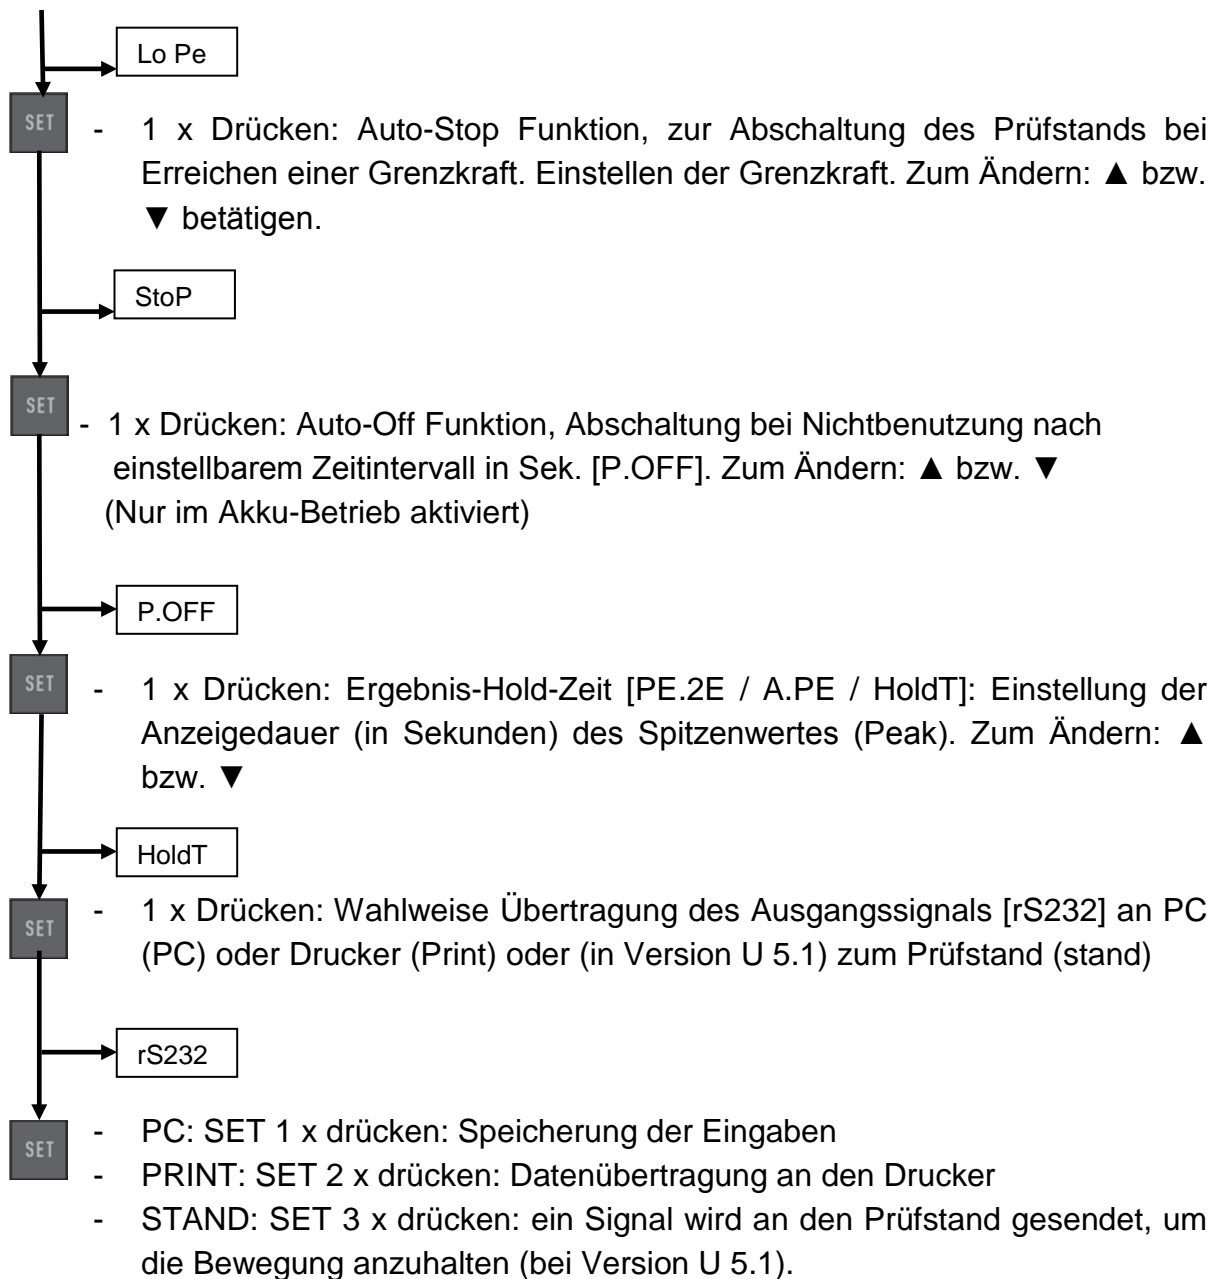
Lo Pe

SET

- 1 x Drücken: Auto-Stop Funktion, zur Abschaltung des Prüfstands bei Erreichen einer Grenzkraft. Einstellen der Grenzkraft. Zum Ändern: ▲ bzw. ▼ betätigen.

StoP

SET

- 1 x Drücken: Auto-Off Funktion, Abschaltung bei Nichtbenutzung nach einstellbarem Zeitintervall in Sek. [P.OFF]. Zum Ändern: ▲ bzw. ▼ (Nur im Akku-Betrieb aktiviert)

P.OFF

SET

- 1 x Drücken: Ergebnis-Hold-Zeit [PE.2E / A.PE / HoldT]: Einstellung der Anzeigedauer (in Sekunden) des Spitzenwertes (Peak). Zum Ändern: ▲ bzw. ▼

HoldT

SET

- 1 x Drücken: Wahlweise Übertragung des Ausgangssignals [rS232] an PC (PC) oder Drucker (Print) oder (in Version U 5.1) zum Prüfstand (stand)

rS232

SET

- PC: SET 1 x drücken: Speicherung der Eingaben
- PRINT: SET 2 x drücken: Datenübertragung an den Drucker
- STAND: SET 3 x drücken: ein Signal wird an den Prüfstand gesendet, um die Bewegung anzuhalten (bei Version U 5.1).